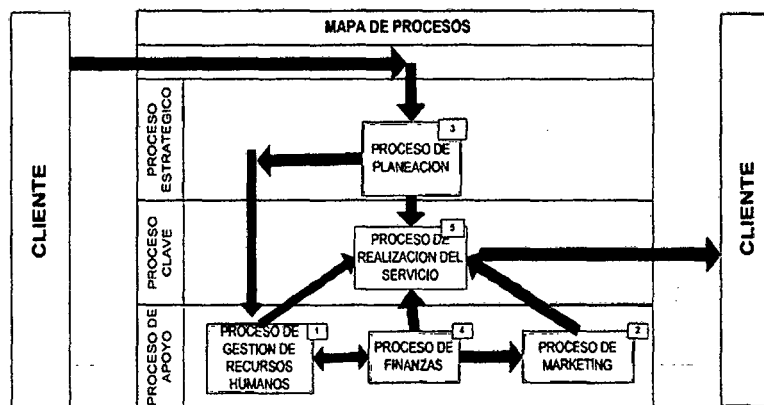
CLIENTE

MAPA DE PROCESOS

PROCESO ESTRATEGICO

3
PROCESO DE PLANEACION

PROCESO CLAVE

5
PROCESO DE REALIZACION DEL SERVICIO

PROCESO DE APOYO

1
PROCESO DE GESTION DE RECURSOS HUMANOS

4
PROCESO DE FINANZAS

2
PROCESO DE MARKETING

CLIENTE